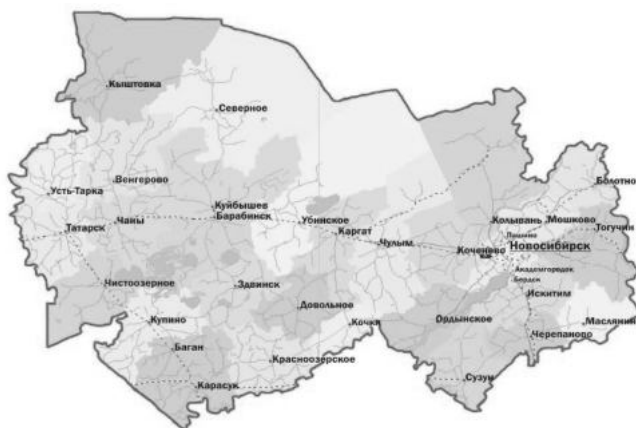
Кыштовка
Северное
Усть-Тарка
Венгерово
Куйбышев
Барабинск
Болотное
Убинское
Каргат
Колывань
Мошково
Татарск
Чаны
Чулым
Коченево
Новосибирск
Тогучин
Пашино
Академгородок
Бердск
Чистоозерное
Здвинск
Довольное
Искитим
Купино
Кочки
Ордынское
Черепаново
Маслянино
Баган
Краснозерское
Карасук
Сузун